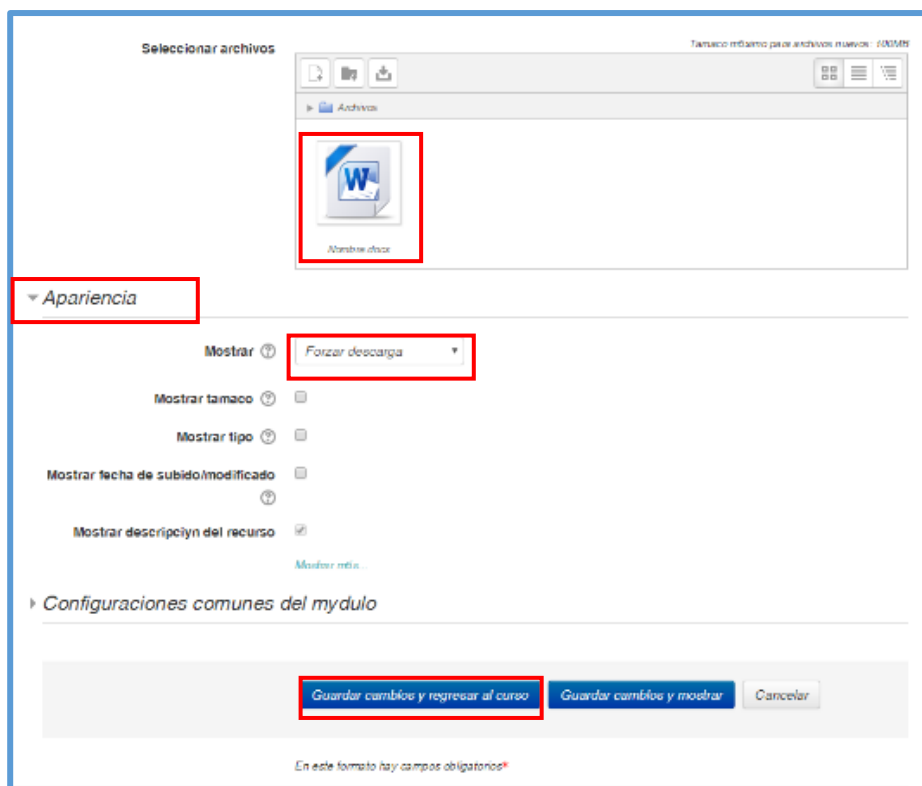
Seleccionar archivos

Tamaño máximo para archivos nuevos : 100MB

Archivos

Nombre.docx

Apariencia

Mostrar

Forzar descarga

Mostrar tamaño

Mostrar tipo

Mostrar fecha de subido/modificado

Mostrar descripciyn del recurso

Mostrar más...

Configuraciones comunes del mydulo

Guardar cambios y regresar al curso

Guardar cambios y mostrar

Cancelar

En este formato hay campos obligatorios*